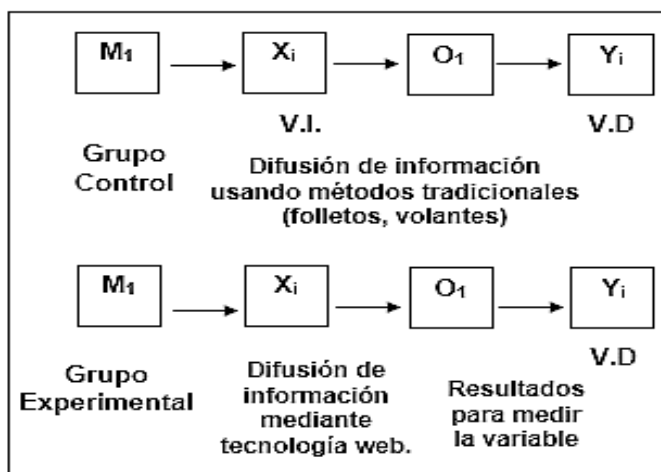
$M_1$ → $X_i$ → $O_1$ → $Y_i$

V.I.

V.D

Grupo Control

Difusión de información usando métodos tradicionales (folletos, volantes)

$M_1$ → $X_i$ → $O_1$ → $Y_i$

V.D

Grupo Experimental

Difusión de información mediante tecnología web.

Resultados para medir la variable